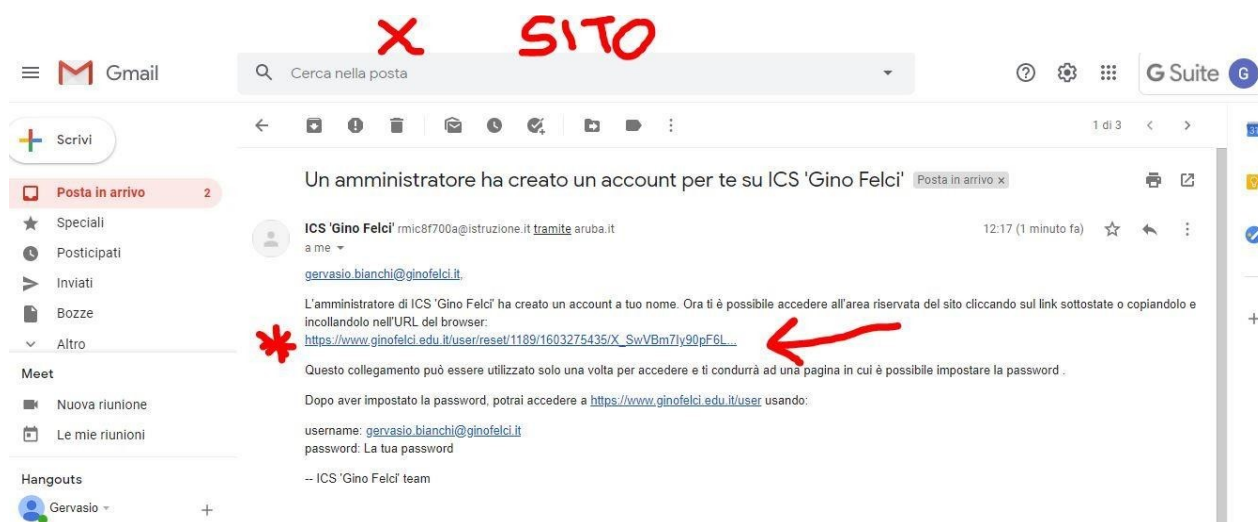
X SITO

Gmail

Cerca nella posta

G Suite G

Scrivi

Posta in arrivo 2

Speciali

Posticipati

Inviati

Bozze

Altro

Meet

Nuova riunione

Le mie riunioni

Hangouts

Gervasio

1 di 3

Un amministratore ha creato un account per te su ICS 'Gino Felci' Posta in arrivo ×

ICS 'Gino Felci' rmic8f700a@istruzione.it tramite aruba.it

a me

12:17 (1 minuto fa)

gervasio.bianchi@ginofelci.it,

L'amministratore di ICS 'Gino Felci' ha creato un account a tuo nome. Ora ti è possibile accedere all'area riservata del sito cliccando sul link sottostate o copiandolo e incollandolo nell'URL del browser:

*

https://www.ginofelci.edu.it/user/reset/1189/1603275435/X_SwVBm7Iy90pF6L...

Questo collegamento può essere utilizzato solo una volta per accedere e ti condurrà ad una pagina in cui è possibile impostare la password .

Dopo aver impostato la password, potrai accedere a https://www.ginofelci.edu.it/user usando:

username: gervasio.bianchi@ginofelci.it
password: La tua password

-- ICS 'Gino Felci' team